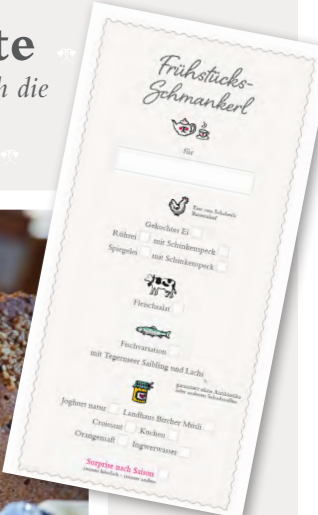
te
h die

Frühstücks-
Schmankerl

für

Eier vom Schuhbeck Bauernhof

Gekochtes Ei
Rührei mit Schinkenspeck
Spiegelei mit Schinkenspeck

Fleischsalat

Fischvariation
mit Tegernseer Saibling und Lachs

garantiert ohne Rübenstücke
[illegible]

Joghurt natur Landhaus Bircher Müsli
Croissant Kuchen
Orangensaft Ingwerwasser

Surprise nach Saison
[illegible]